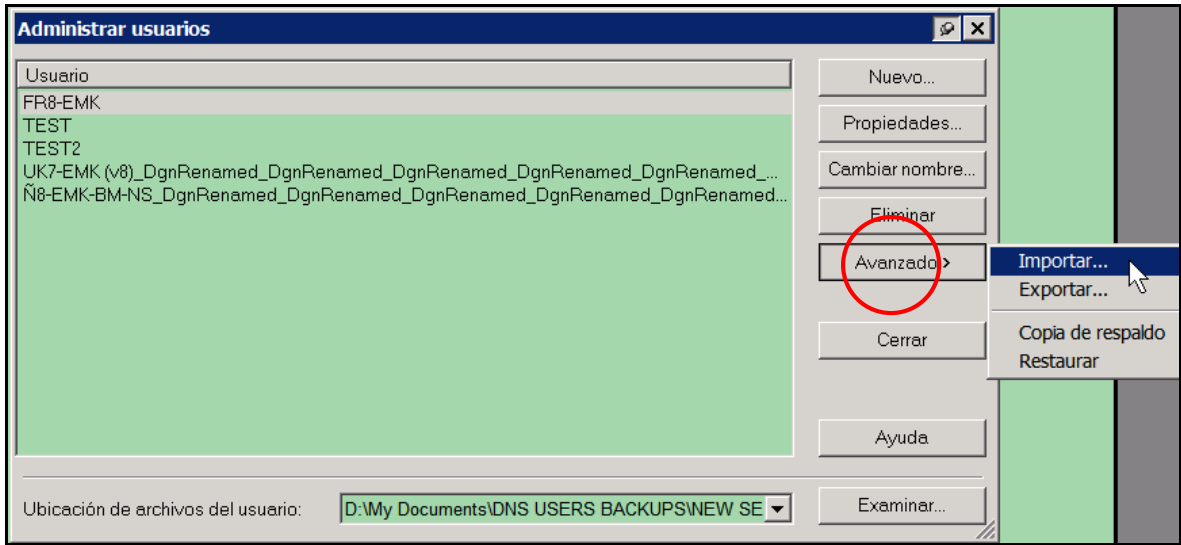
Administrar usuarios

| Usuario |
|---|
| FR8-EMK |
| TEST |
| TEST2 |
| UK7-EMK (v8)_DgnRenamed_DgnRenamed_DgnRenamed_DgnRenamed_... |
| Ñ8-EMK-BM-NS_DgnRenamed_DgnRenamed_DgnRenamed_DgnRenamed... |

Nuevo...
Propiedades...
Cambiar nombre...
Eliminar
Avanzado >
Cerrar
Ayuda

Importar...
Exportar...
Copia de respaldo
Restaurar

Ubicación de archivos del usuario: D:\My Documents\DNS USERS BACKUPS\NEW SE
Examinar...